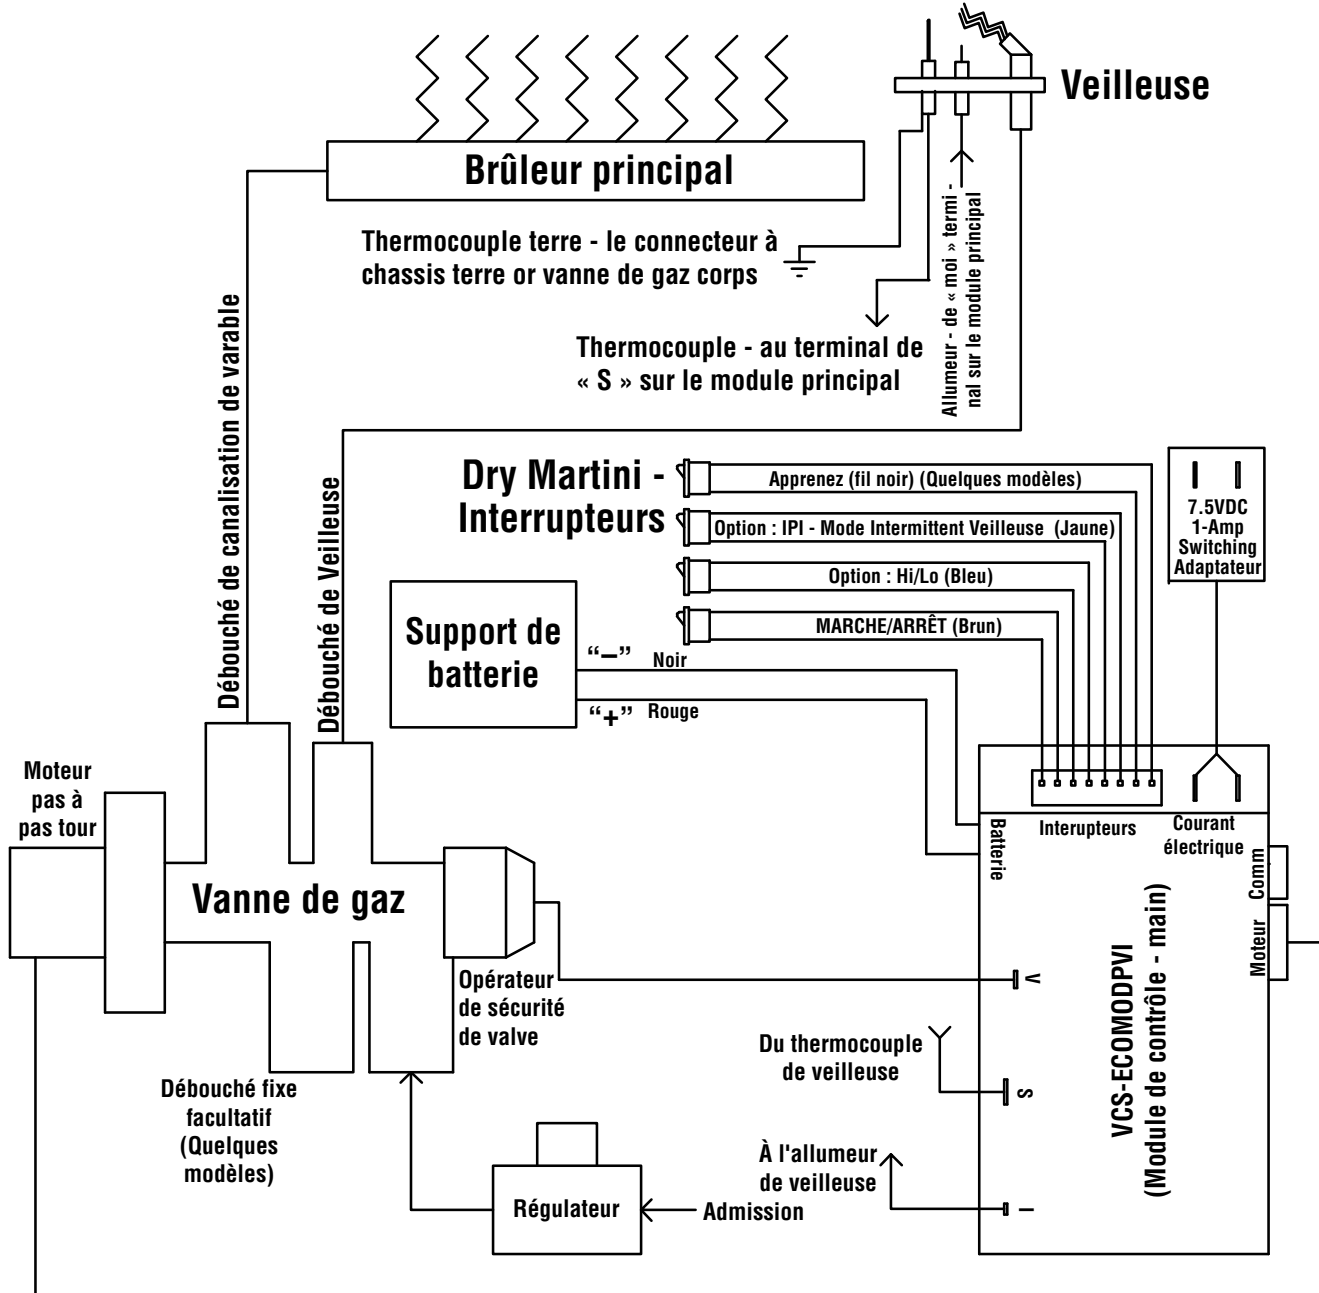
Veilleuse

Brûleur principal

Thermocouple terre - le connecteur à chassis terre or vanne de gaz corps

Allumeur - de « moi » terminal sur le module principal

Thermocouple - au terminal de « S » sur le module principal

Débouché de canalisation de varable

Débouché de Veilleuse

Dry Martini - Interrupteurs

Apprenez (fil noir) (Quelques modèles)

Option : IPI - Mode Intermittent Veilleuse (Jaune)

Option : Hi/Lo (Bleu)

MARCHE/ARRÊT (Brun)

7.5VDC 1-Amp Switching Adaptateur

Support de batterie

"–" Noir

"+" Rouge

Moteur pas à pas tour

Vanne de gaz

Batterie

Interupteurs

Courant électrique

Comm

Moteur

Opérateur de sécurité de valve

V

VCS-ECOMODPVI (Module de contrôle - main)

Du thermocouple de veilleuse

S

Débouché fixe facultatif (Quelques modèles)

À l'allumeur de veilleuse

I

Régulateur

Admission